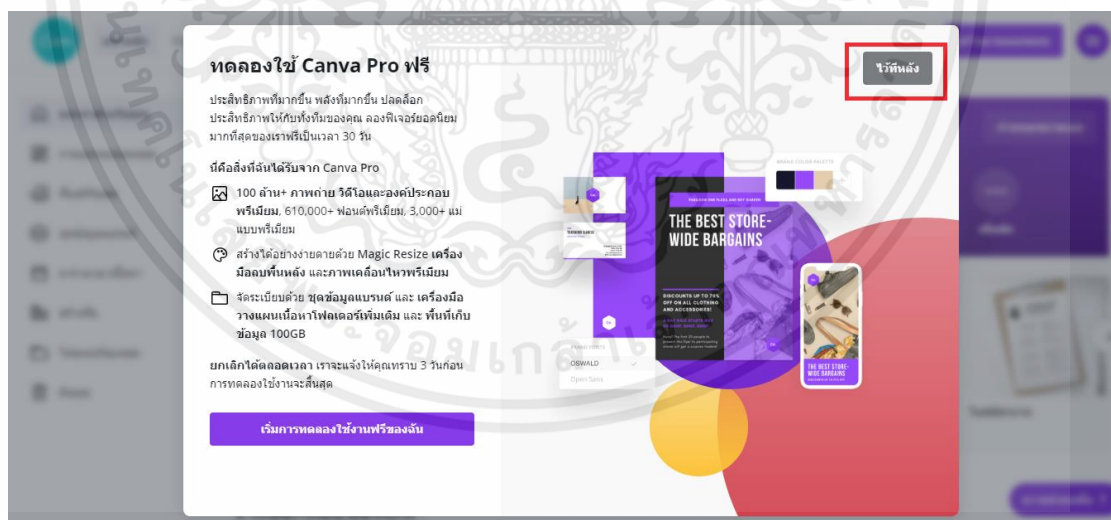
ทดลองใช้ Canva Pro ฟรี

ไว้ทีหลัง

ประสิทธิภาพที่มากขึ้น พลังที่มากขึ้น ปลดล็อกประสิทธิภาพให้กับทั้งทีมของคุณ ลองฟีเจอร์ยอดนิยมมากที่สุดของเราฟรีเป็นเวลา 30 วัน

นี่คือสิ่งที่ฉันได้รับจาก Canva Pro

100 ล้าน+ ภาพถ่าย วิดีโอและองค์ประกอบพรีเมียม, 610,000+ ฟอนต์พรีเมียม, 3,000+ แม่แบบพรีเมียม

สร้างได้อย่างง่ายดายด้วย Magic Resize เครื่องมือลบพื้นหลัง และภาพเคลื่อนไหวพรีเมียม

จัดระเบียบด้วย ชุดข้อมูลแบรนด์ และ เครื่องมือวางแผนเนื้อหาโฟลเดอร์เพิ่มเติม และ พื้นที่เก็บข้อมูล 100GB

ยกเลิกได้ตลอดเวลา เราจะแจ้งให้คุณทราบ 3 วันก่อนการทดลองใช้งานจะสิ้นสุด

เริ่มการทดลองใช้งานฟรีของฉัน

BRAND COLOR PALETTE

THE BEST STORE-WIDE BARGAINS

DISCOUNTS UP TO 70% OFF ON ALL CLOTHING AND ACCESSORIES!

OSWALD

Open Sans

THE BEST STORE-WIDE BARGAINS